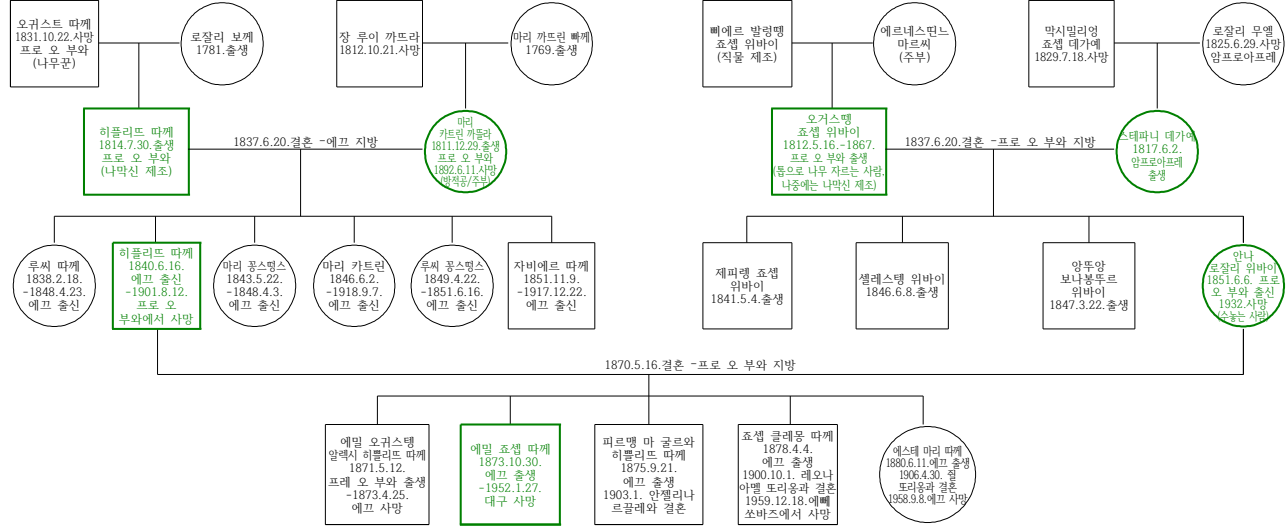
오귀스트 따께
1831.10.22.사망
프로 오 부와
(나무꾼)

로잘리 보께
1781.출생

장 루이 까뜨라
1812.10.21.사망

마리 까뜨린 빠께
1769.출생

삐에르 발렁땡
죠셉 위바이
(직물 제조)

에르네스띤느
마르씨
(주부)

막시밀리엉
죠셉 데가에
1829.7.18.사망

로잘리 무엘
1825.6.29.사망
압프로아프레

히플리트 따께
1814.7.30.출생
프로 오 부와
(나막신 제조)

1837.6.20.결혼 -에끄 지방

마리
카트린 까뜨라
1811.12.29.출생
프로 오 부와
1892.6.11.사망
(방적공/주부)

오거스뗑
죠셉 위바이
1812.5.16.-1867.
프로 오 부와 출생
(톱으로 나무 자르는 사람,
나중에는 나막신 제조)

1837.6.20.결혼 -프로 오 부와 지방

스테파니 데가에
1817.6.2.
압프로아프레
출생

루씨 따께
1838.2.18.
-1848.4.23.
에끄 출신

히플리트 따께
1840.6.16.
에끄 출신
-1901.8.12.
프로 오
부와에서 사망

마리 꽁스띵스
1843.5.22.
-1848.4.3.
에끄 출신

마리 카트린
1846.6.2.
-1918.9.7.
에끄 출신

루씨 꽁스띵스
1849.4.22.
-1851.6.16.
에끄 출신

자비에르 따께
1851.11.9.
-1917.12.22.
에끄 출신

제피랭 죠셉
위바이
1841.5.4.출생

셀레스탱 위바이
1846.6.8.출생

앙뚜앙
보나봉뚜르
위바이
1847.3.22.출생

안나
로잘리 위바이
1851.6.6. 프로
오 부와 출신
1932.사망
(수놓는 사람)

1870.5.16.결혼 -프로 오 부와 지방

에밀 오귀스탱
알렉시 히플리트 따께
1871.5.12.
프레 오 부와 출생
-1873.4.25.
에끄 사망

에밀 죠셉 따께
1873.10.30.
에끄 출생
-1952.1.27.
대구 사망

피르맹 마 굴르와
히플리트 따께
1875.9.21.
에끄 출생
1903.1. 안젤리나
르끌레와 결혼

죠셉 클레몽 따께
1878.4.4.
에끄 출생
1900.10.1. 레오나
아멜 또리옹과 결혼
1959.12.18.에빼
쏘바즈에서 사망

에스테 마리 따께
1880.6.11.에끄 출생
1906.4.30. 쥘
또리옹과 결혼
1958.9.8.에끄 사망